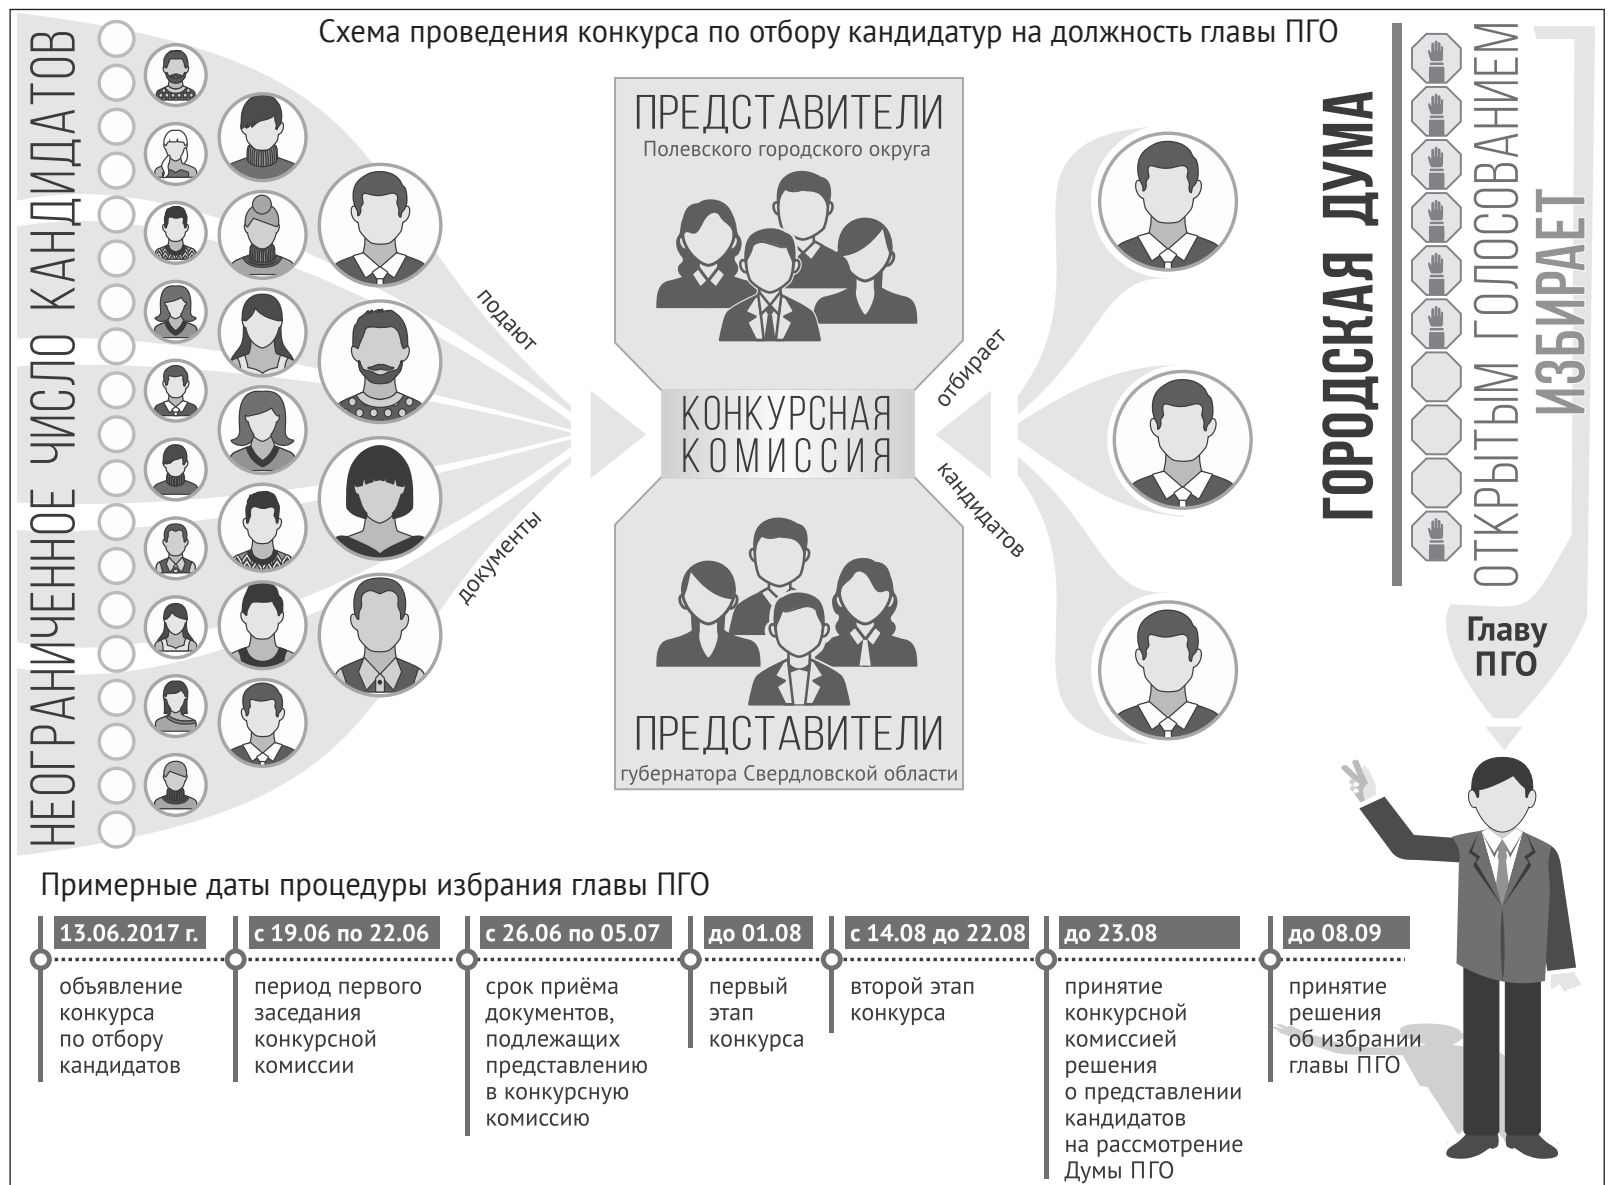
Схема проведения конкурса по отбору кандидатур на должность главы ПГО

НЕОГРАНИЧЕННОЕ ЧИСЛО КАНДИДАТОВ

подают документы

ПРЕДСТАВИТЕЛИ
Полевского городского округа

КОНКУРСНАЯ КОМИССИЯ

ПРЕДСТАВИТЕЛИ
губернатора Свердловской области

отбирает кандидатов

ГОРОДСКАЯ ДУМА
ОТКРЫТЫМ ГОЛОСОВАНИЕМ
ИЗБИРАЕТ

Главу ПГО

Примерные даты процедуры избрания главы ПГО

13.06.2017 г.
объявление конкурса по отбору кандидатов

с 19.06 по 22.06
период первого заседания конкурсной комиссии

с 26.06 по 05.07
срок приёма документов, подлежащих представлению в конкурсную комиссию

до 01.08
первый этап конкурса

с 14.08 до 22.08
второй этап конкурса

до 23.08
принятие конкурсной комиссией решения о представлении кандидатов на рассмотрение Думы ПГО

до 08.09
принятие решения об избрании главы ПГО